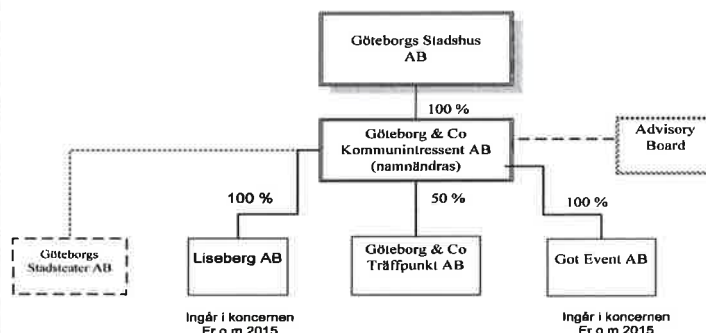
Göteborgs Stadshus AB

100 %

Göteborg & Co Kommunintressent AB (namnändras)

Advisory Board

100 %

50 %

100 %

Göteborgs Stadsteater AB

Liseberg AB

Göteborg & Co Träffpunkt AB

Got Event AB

Ingår i koncernen Fr o m 2015

Ingår i koncernen Fr o m 2015